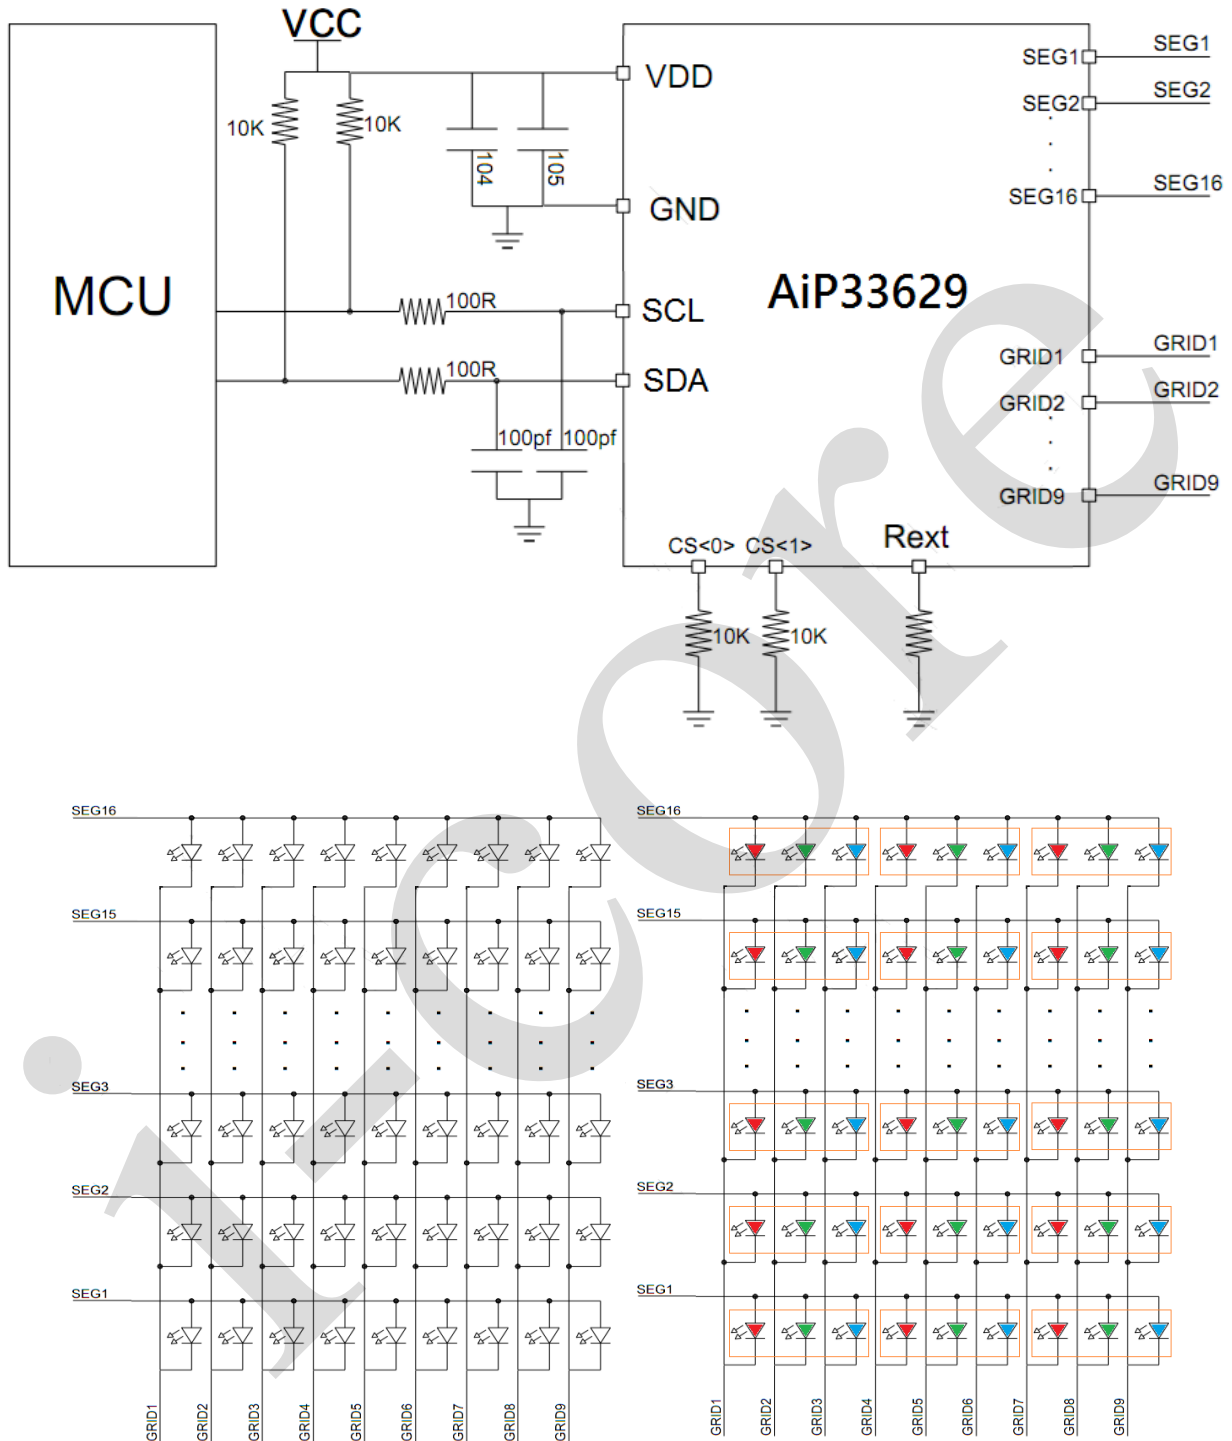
VCC

MCU

10K

10K

104

105

VDD

GND

SCL

SDA

100R

100R

100pf 100pf

AiP33629

SEG1

SEG2

SEG16

SEG1

SEG2

SEG16

GRID1

GRID2

GRID9

GRID1

GRID2

GRID9

CS<0> CS<1>

Rext

10K

10K

i-core

SEG16

SEG15

SEG3

SEG2

SEG1

GRID1 GRID2 GRID3 GRID4 GRID5 GRID6 GRID7 GRID8 GRID9

SEG16

SEG15

SEG3

SEG2

SEG1

GRID1 GRID2 GRID3 GRID4 GRID5 GRID6 GRID7 GRID8 GRID9